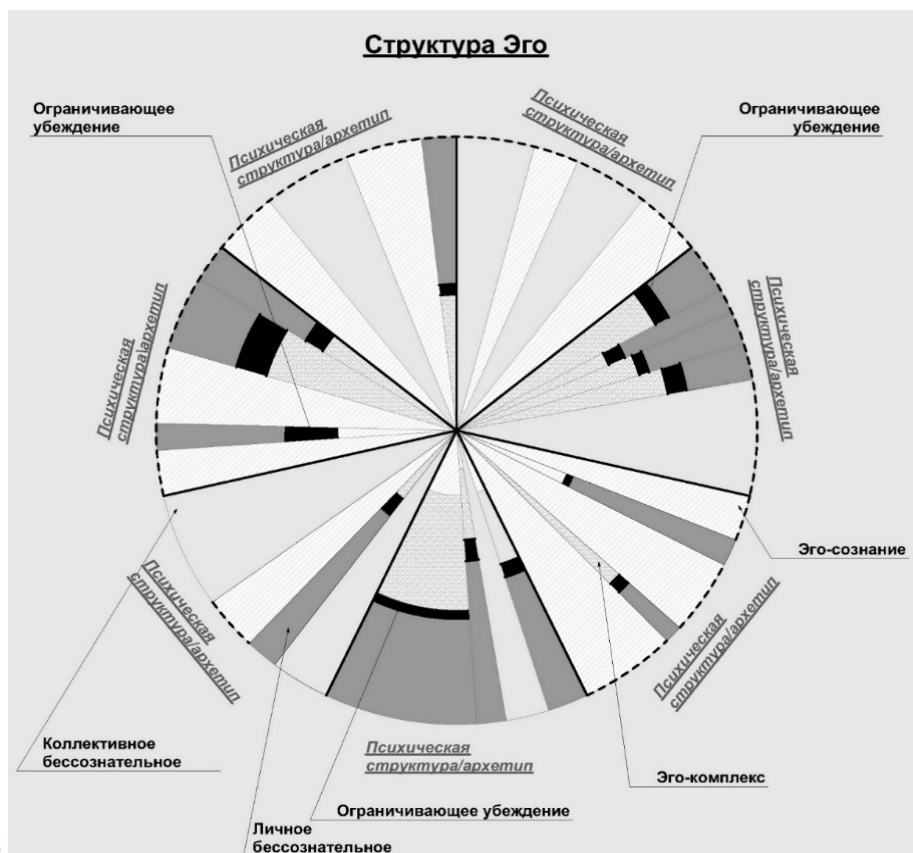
Структура Эго

Ограничивающее убеждение

Психическая структура/архетип

Психическая структура/архетип

Ограничивающее убеждение

Психическая структура/архетип

Психическая структура/архетип

Эго-сознание

Психическая структура/архетип

Психическая структура/архетип

Коллективное бессознательное

Психическая структура/архетип

Эго-комплекс

Ограничивающее убеждение

Личное бессознательное